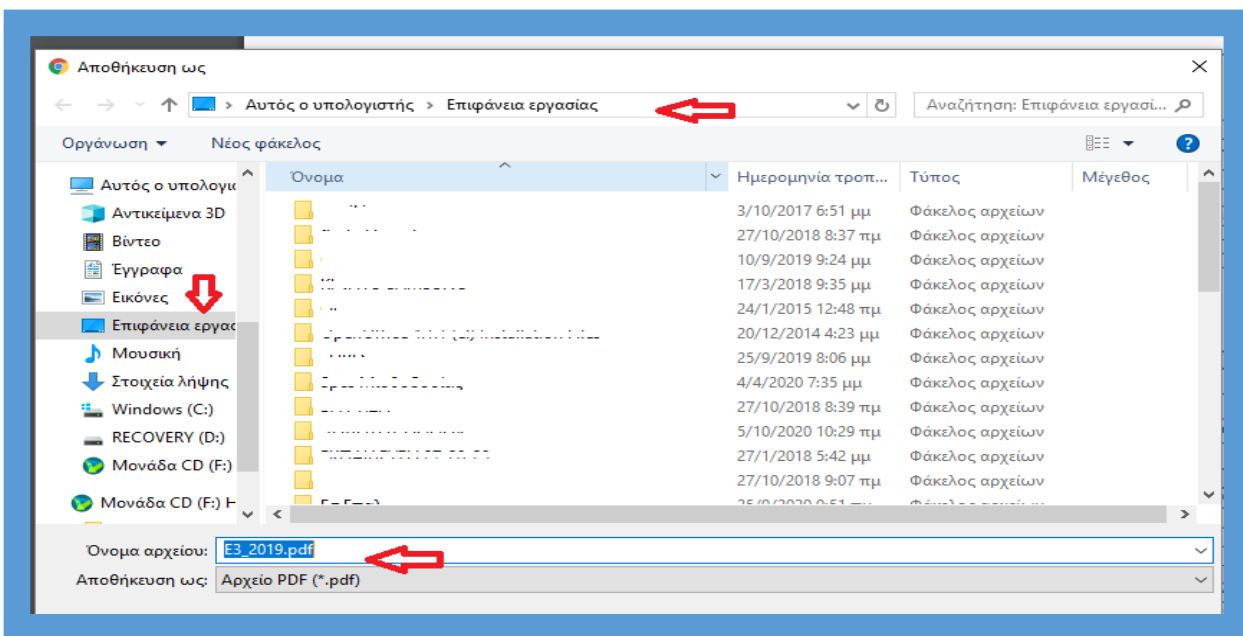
Αποθήκευση ως

Αυτός ο υπολογιστής > Επιφάνεια εργασίας

Αναζήτηση: Επιφάνεια εργασί...

Οργάνωση ▾ Νέος φάκελος

Αυτός ο υπολογισ
Αντικείμενα 3D
Βίντεο
Έγγραφα
Εικόνες
Επιφάνεια εργασ
Μουσική
Στοιχεία λήψης
Windows (C:)
RECOVERY (D:)
Μονάδα CD (F:)
Μονάδα CD (F:) H

| Όνομα | Ημερομηνία τροπ... | Τύπος | Μέγεθος |
|---|---|---|---|
| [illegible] | 3/10/2017 6:51 μμ | Φάκελος αρχείων | |
| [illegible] | 27/10/2018 8:37 πμ | Φάκελος αρχείων | |
| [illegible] | 10/9/2019 9:24 μμ | Φάκελος αρχείων | |
| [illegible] | 17/3/2018 9:35 μμ | Φάκελος αρχείων | |
| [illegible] | 24/1/2015 12:48 πμ | Φάκελος αρχείων | |
| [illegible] | 20/12/2014 4:23 μμ | Φάκελος αρχείων | |
| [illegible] | 25/9/2019 8:06 μμ | Φάκελος αρχείων | |
| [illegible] | 4/4/2020 7:35 μμ | Φάκελος αρχείων | |
| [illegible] | 27/10/2018 8:39 πμ | Φάκελος αρχείων | |
| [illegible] | 5/10/2020 10:29 πμ | Φάκελος αρχείων | |
| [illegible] | 27/1/2018 5:42 μμ | Φάκελος αρχείων | |
| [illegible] | 27/10/2018 9:07 πμ | Φάκελος αρχείων | |

Όνομα αρχείου: E3_2019.pdf
Αποθήκευση ως: Αρχείο PDF (*.pdf)